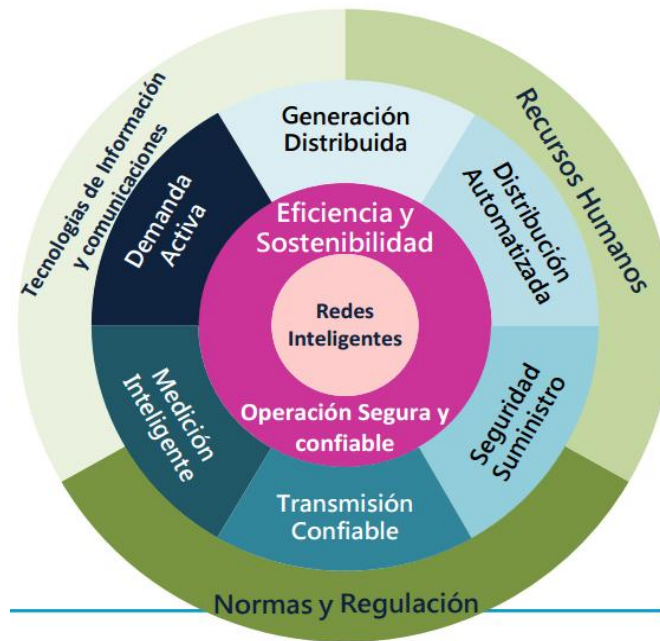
Tecnologías de Información y comunicaciones

Recursos Humanos

Normas y Regulación

Generación Distribuida

Distribución Automatizada

Seguridad Suministro

Transmisión Confiable

Medición Inteligente

Demanda Activa

Eficiencia y Sostenibilidad

Redes Inteligentes

Operación Segura y confiable